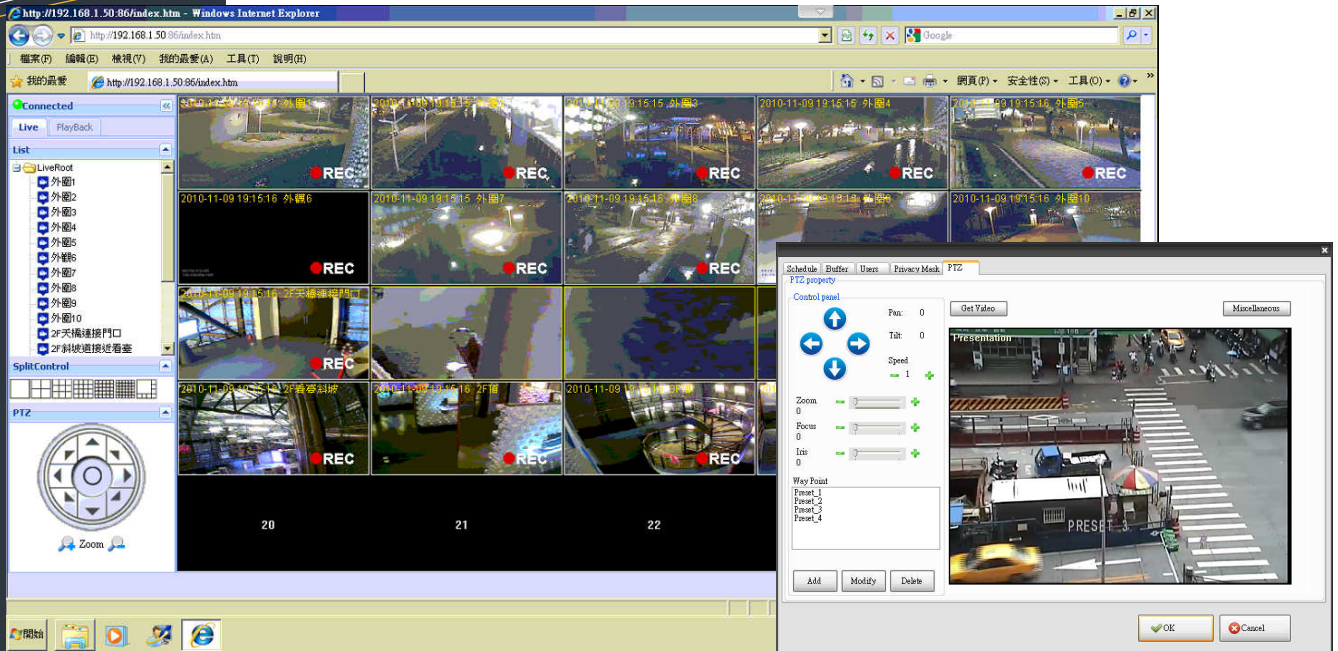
http://192.168.1.50:86/index.htm - Windows Internet Explorer

http://192.168.1.50:86/index.htm

Google

檔案(F) 編輯(E) 檢視(V) 我的最愛(A) 工具(T) 說明(H)

我的最愛

http://192.168.1.50:86/index.htm

網頁(P) 安全性(S) 工具(O)

Connected

Live PlayBack

List

LiveRoot
外圍1
外圍2
外圍3
外圍4
外圍5
外觀6
外圍7
外圍8
外圍9
外圍10
2F天橋連接門口
2F斜坡道接近看臺

SplitControl

PTZ

Zoom

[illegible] 外圍1 REC
2010-11-09 19:15:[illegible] 外圍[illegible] REC
2010-11-09 19:15:15 外圍3 REC
2010-11-09 19:15:15 外圍4 REC
2010-11-09 19:15:16 外圍5 REC
2010-11-09 19:15:16 外觀6 REC
2010-11-09 19:15:15 外圍7 REC
2010-11-09 19:15:16 外圍8 REC
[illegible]
2010-11-09 19:15:16 外圍10
2010-11-09 19:15:16 2F天橋連接門口 REC
2010-11-09 19:15:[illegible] 2F看臺斜坡 REC
2010-11-09 19:15:16 2F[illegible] REC
2010-11-09 19:15:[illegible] REC
20
21
22

Schedule Buffer Users Privacy Mask PTZ

PTZ property

Control panel

Pan: 0
Tilt: 0
Speed
1

Zoom
0
Focus
0
Iris
0

Way Point
Preset_1
Preset_2
Preset_3
Preset_4

Add Modify Delete

Get Video

Miscellaneous

Presentation

PRESET 3

OK Cancel

開始